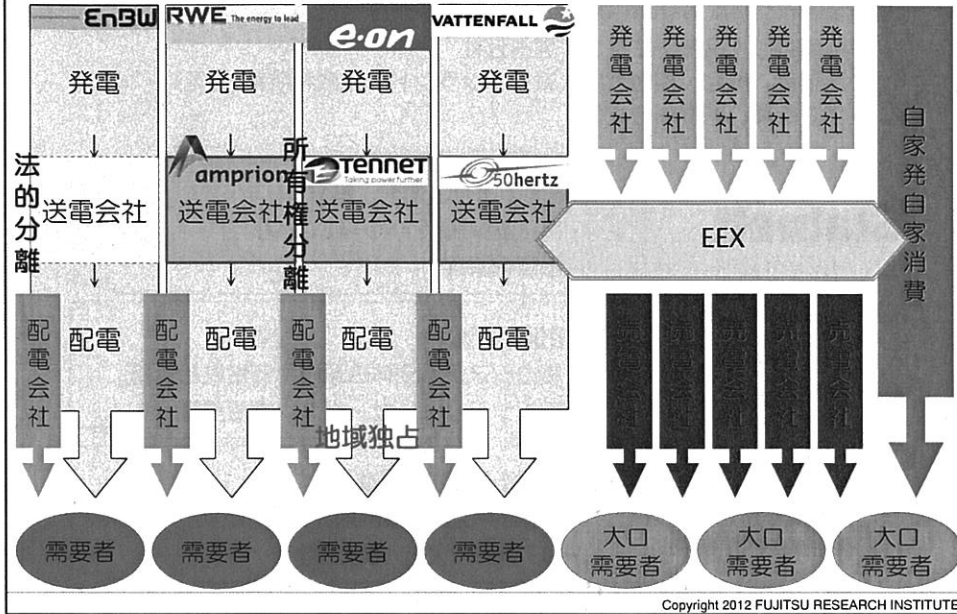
EnBW RWE The energy to lead e·on VATTENFALL

発電 発電 発電 発電

法的分離 送電会社

amprion 送電会社

所有権分離

TENNET Taking power further 送電会社

50hertz 送電会社

発電会社 発電会社 発電会社 発電会社 発電会社

EEX

自家発自家消費

配電会社 配電 配電会社 配電 配電会社 配電 配電会社 配電

地域独占

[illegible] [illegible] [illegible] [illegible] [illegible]

需要者 需要者 需要者 需要者 大口需要者 大口需要者 大口需要者

Copyright 2012 FUJITSU RESEARCH INSTITUTE